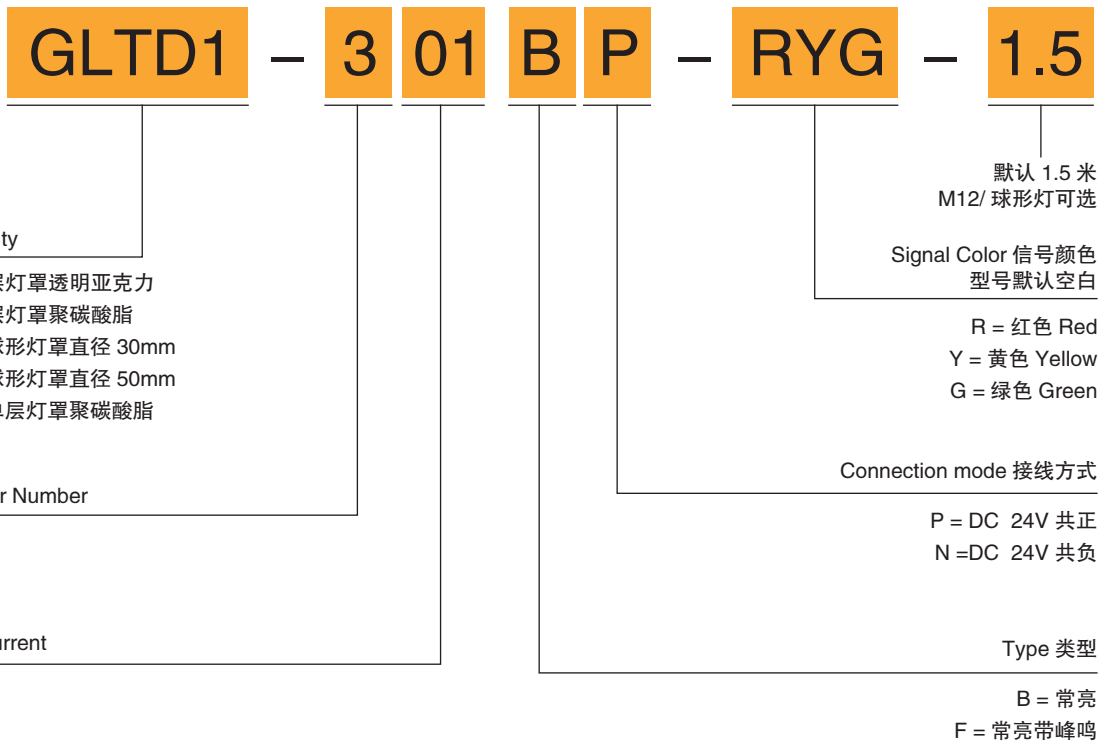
GLTD1 – 3 01 B P – RYG – 1.5

默认 1.5 米
M12/ 球形灯可选

ty

层灯罩透明亚克力
层灯罩聚碳酸脂
球形灯罩直径 30mm
球形灯罩直径 50mm
单层灯罩聚碳酸脂

Signal Color 信号颜色
型号默认空白

R = 红色 Red
Y = 黄色 Yellow
G = 绿色 Green

r Number

Connection mode 接线方式

P = DC 24V 共正
N =DC 24V 共负

urrent

Type 类型

B = 常亮
F = 常亮带峰鸣